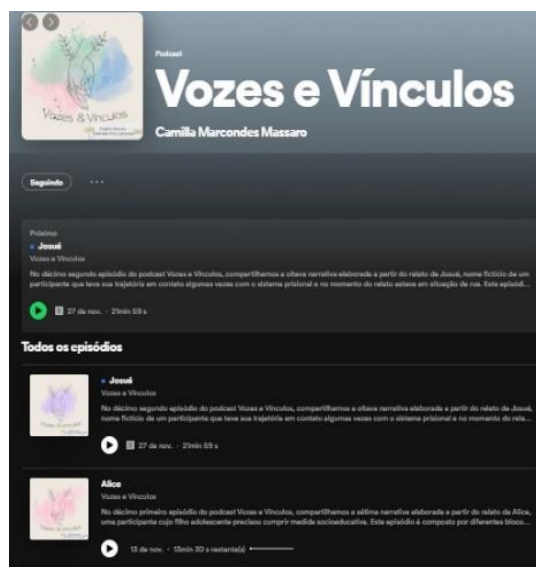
Vozes & Vínculos

Podcast

Vozes e Vínculos

Camilla Marcondes Massaro

Seguindo ···

Próximo

• Josué

Vozes e Vínculos

No décimo segundo episódio do podcast Vozes e Vínculos, compartilhamos a oitava narrativa elaborada a partir do relato de Josué, nome fictício de um participante que teve sua trajetória em contato algumas vezes com o sistema prisional e no momento do relato estava em situação de rua. Este episódi...

27 de nov. · 21min 59 s

Todos os episódios

• Josué

Vozes e Vínculos

No décimo segundo episódio do podcast Vozes e Vínculos, compartilhamos a oitava narrativa elaborada a partir do relato de Josué, nome fictício de um participante que teve sua trajetória em contato algumas vezes com o sistema prisional e no momento do rela...

27 de nov. · 21min 59 s

Alice

Vozes e Vínculos

No décimo primeiro episódio do podcast Vozes e Vínculos, compartilhamos a sétima narrativa elaborada a partir do relato de Alice, uma participante cujo filho adolescente precisou cumprir medida socioeducativa. Este episódio é composto por diferentes bloco...

13 de nov. · 13min 30 s restante(s)